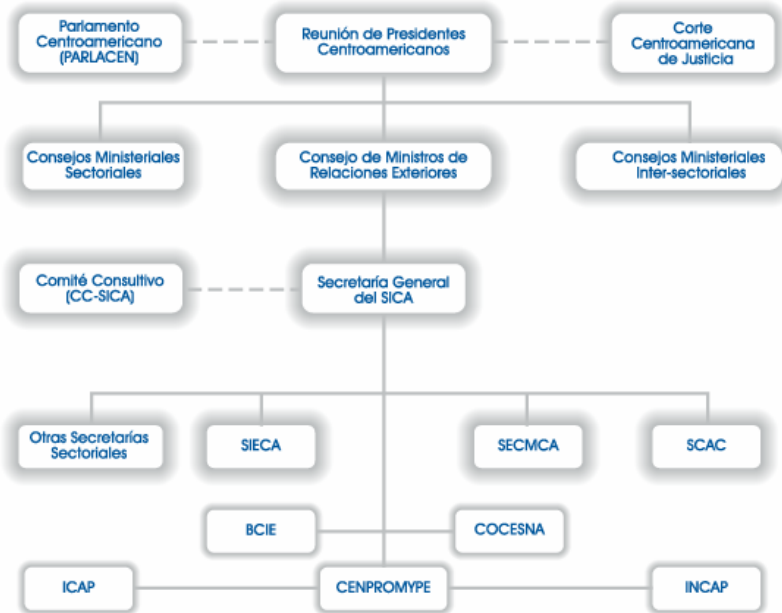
Parlamento Centroamericano (PARLACEN)

Reunión de Presidentes Centroamericanos

Corte Centroamericana de Justicia

Consejos Ministeriales Sectoriales

Consejo de Ministros de Relaciones Exteriores

Consejos Ministeriales Inter-sectoriales

Comité Consultivo (CC-SICA)

Secretaría General del SICA

Otras Secretarías Sectoriales

SIECA

SECMCA

SCAC

BCIE

COCESNA

ICAP

CENPROMYPE

INCAP